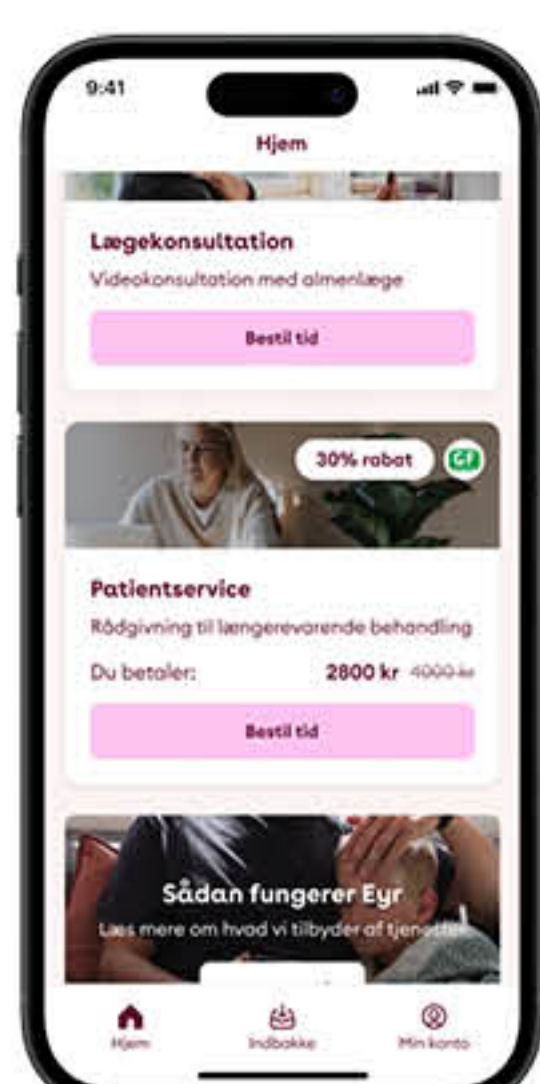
9:41

Hjem

Lægekonsultation

Videokonsultation med almenlæge

Bestil tid

30% rabat

Patientservice

Rådgivning til længerevarende behandling

Du betaler: 2800 kr ~~4000 kr~~

Bestil tid

Sådan fungerer Eyr

Læs mere om hvad vi tilbyder af tjene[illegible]

Hjem Indbakke Min konto